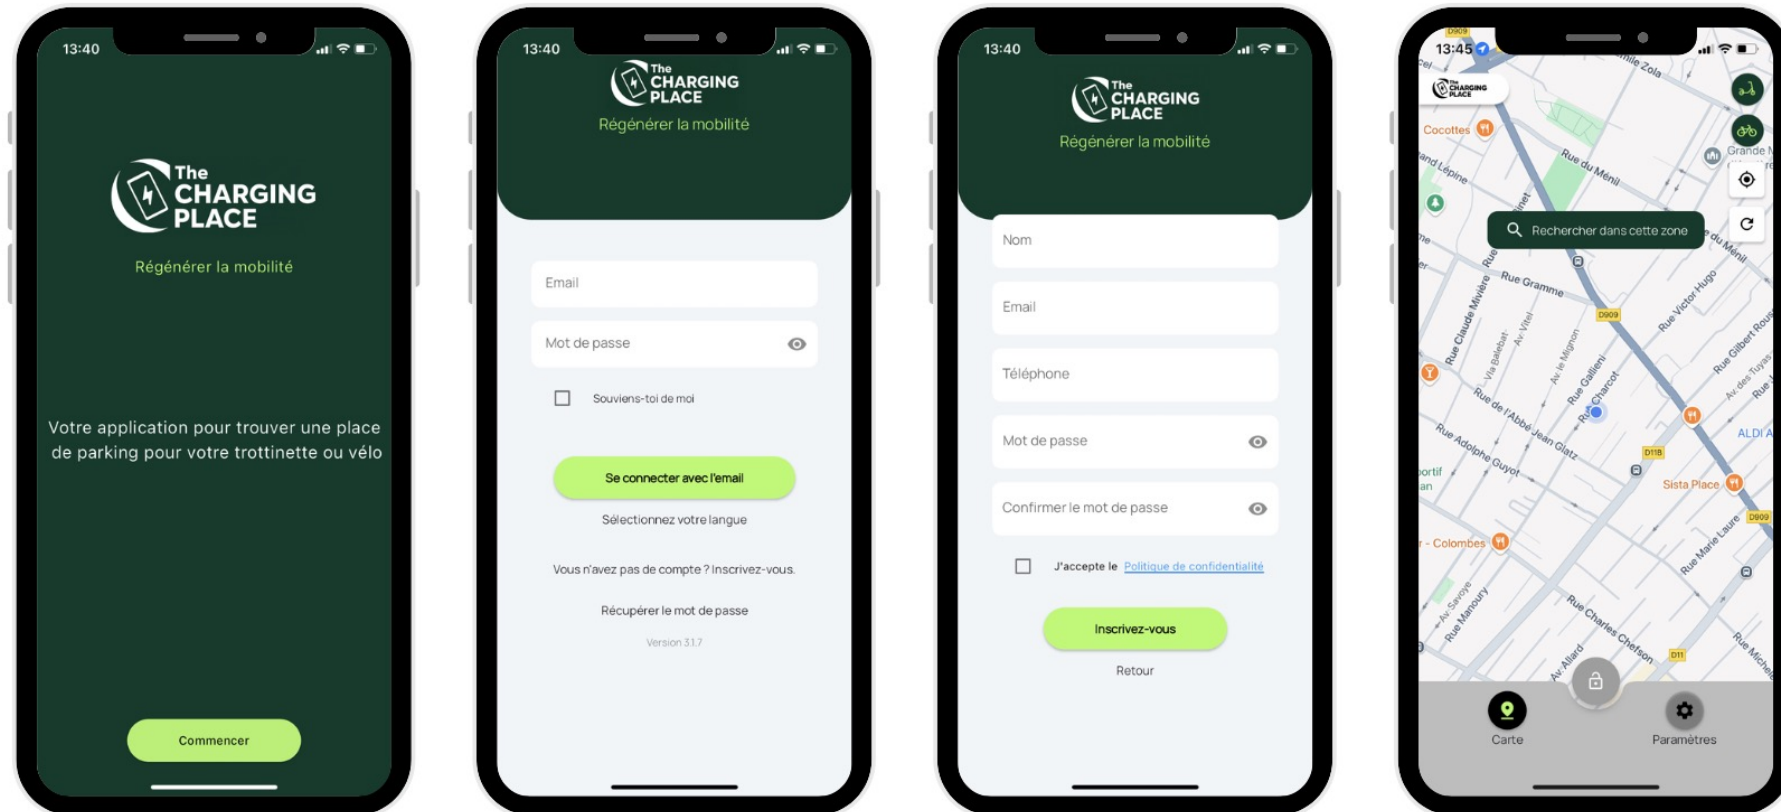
13:40

The CHARGING PLACE

Régénérer la mobilité

Votre application pour trouver une place de parking pour votre trottinette ou vélo

Commencer

13:40

The CHARGING PLACE

Régénérer la mobilité

Email

Mot de passe

Souviens-toi de moi

Se connecter avec l'email

Sélectionnez votre langue

Vous n'avez pas de compte ? Inscrivez-vous.

Récupérer le mot de passe

Version 3.1.7

13:40

The CHARGING PLACE

Régénérer la mobilité

Nom

Email

Téléphone

Mot de passe

Confirmer le mot de passe

J'accepte le Politique de confidentialité

Inscrivez-vous

Retour

13:45

The CHARGING PLACE

Cocottes

Rechercher dans cette zone

Rue du Ménil

Rue Gramme

Rue Claude Mivière

Rue Victor Hugo

Rue Gallieni

Rue Charcot

Rue de l'Abbé Jean Glatz

Rue Adolphe Guyot

Rue Gilbert Rous

ALDI

Sista Place

Colombes

Rue Marie Laure

Rue Charles Chefson

Rue Manoury

Av. Allard

D909

D118

D11

Grande

Carte

Paramètres